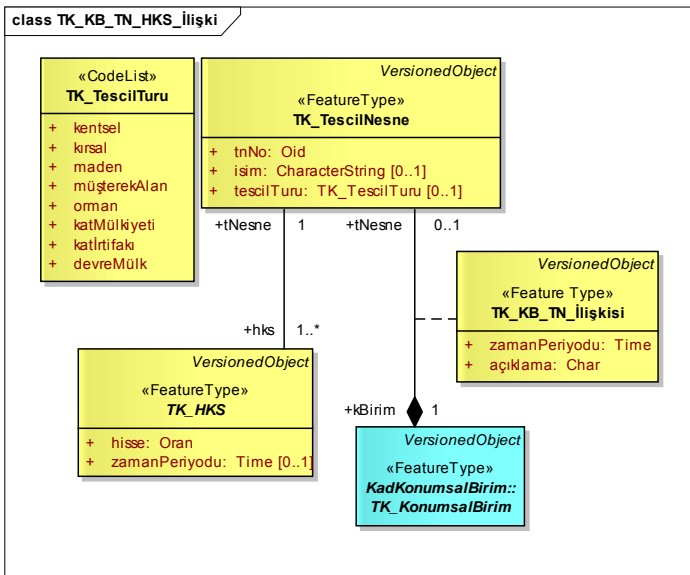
class TK_KB_TN_HKS_İlişki

«CodeList»
TK_TescilTuru

+ kentsel
+ kırsal
+ maden
+ müşterekAlan
+ orman
+ katMülkiyeti
+ katİrtifakı
+ devreMülk

VersionedObject
«FeatureType»
TK_TescilNesne

+ tnNo: Oid
+ isim: CharacterString [0..1]
+ tescilTuru: TK_TescilTuru [0..1]

+tNesne 1
+tNesne 0..1

VersionedObject
«Feature Type»
TK_KB_TN_İlişkisi

+ zamanPeriyodu: Time
+ açıklama: Char

+hks 1..*

VersionedObject
«FeatureType»
TK_HKS

+ hisse: Oran
+ zamanPeriyodu: Time [0..1]

+kBirim 1

VersionedObject
«FeatureType»
KadKonumsalBirim::
TK_KonumsalBirim